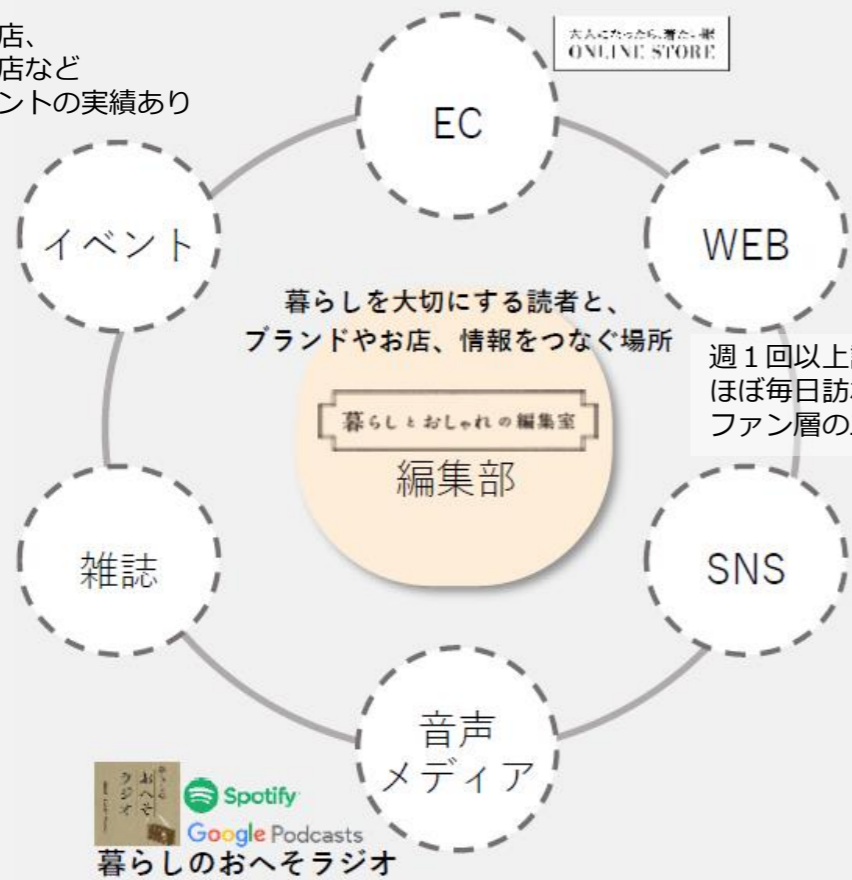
店、
店など
ントの実績あり

大人になったら、着たい服
ONLINE STORE

EC

イベント

WEB

暮らしを大切にする読者と、
ブランドやお店、情報をつなぐ場所

週１回以上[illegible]
ほぼ毎日訪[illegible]
ファン層の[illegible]

暮らしとおしゃれの編集室

編集部

雑誌

SNS

音声
メディア

Spotify
Google Podcasts
暮らしのおへそラジオ